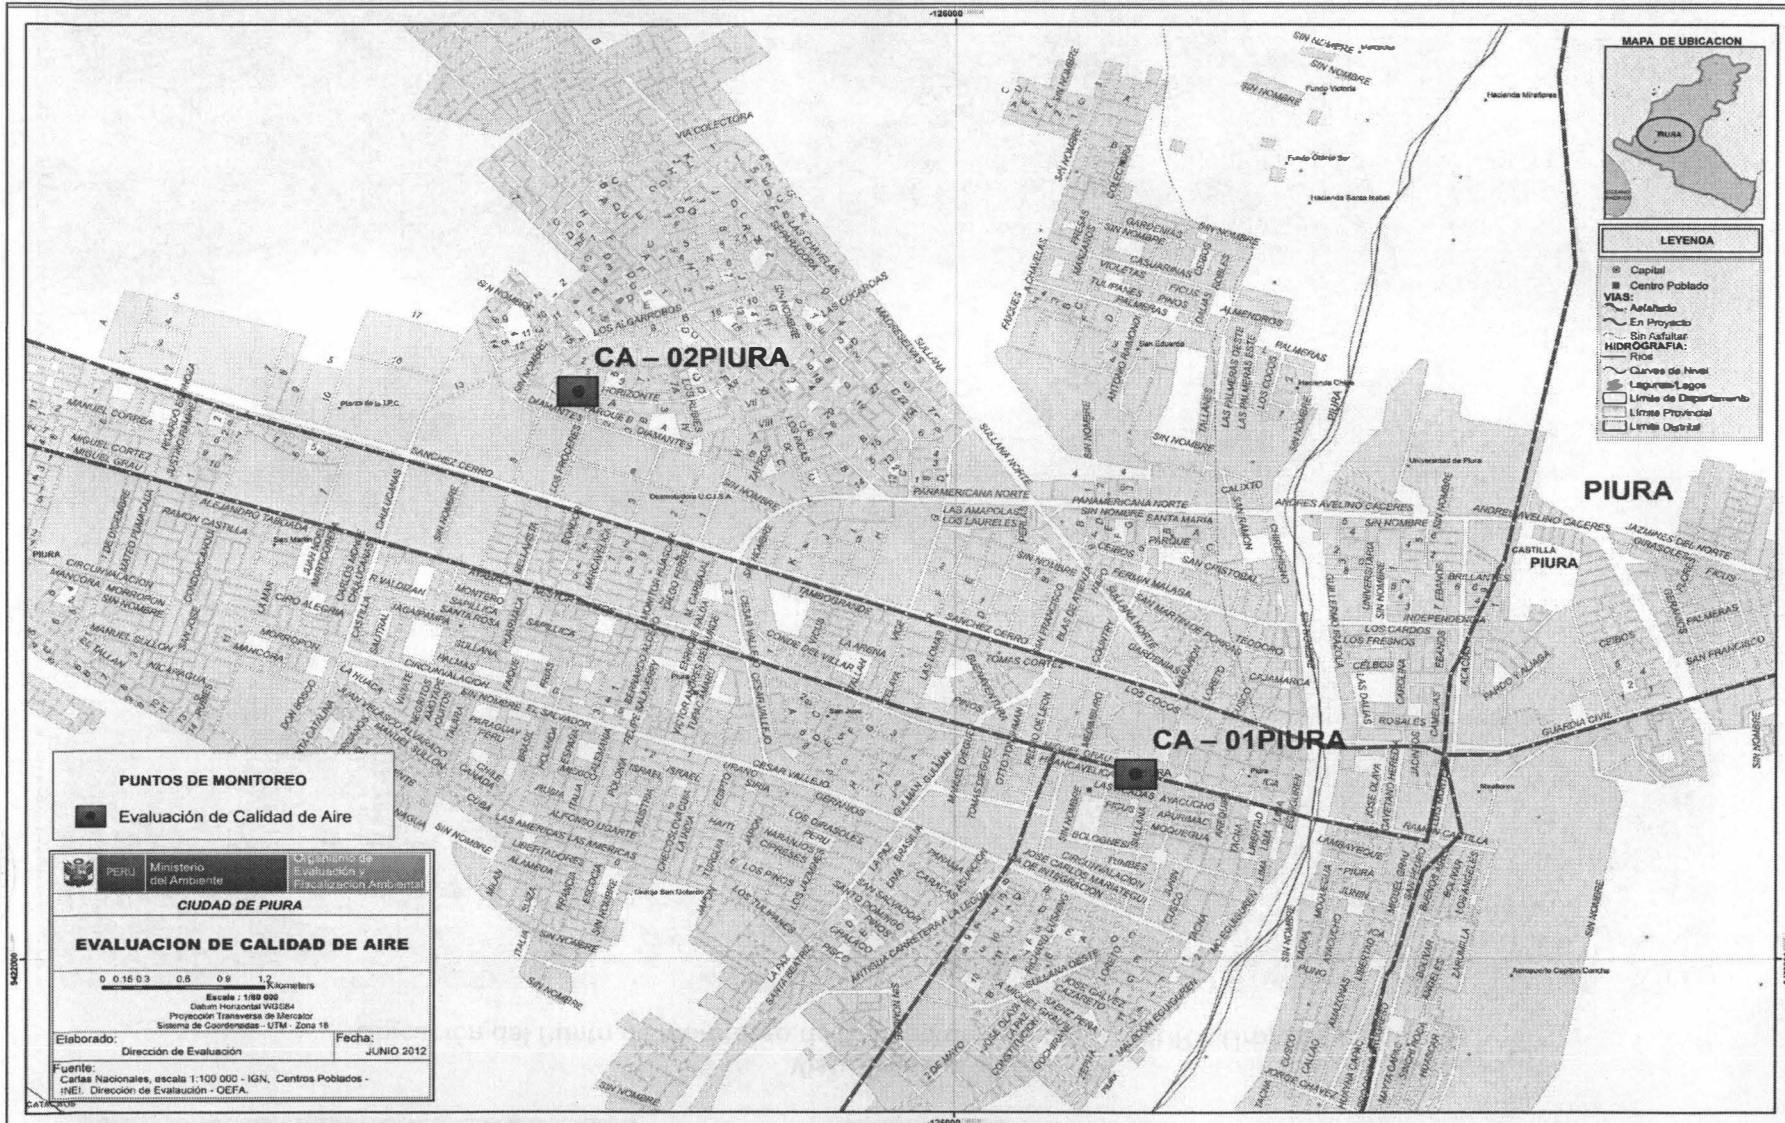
MAPA DE UBICACION

PIURA

LEYENDA

Capital
Centro Poblado
VIAS:
Asfaltado
En Proyecto
Sin Asfaltar
HIDROGRAFIA:
Rios
Curvas de Nivel
Lagunas/Lagos
Limite de Departamento
Limite Provincial
Limite Distrital

CA – 02PIURA

CA – 01PIURA

PIURA

CASTILLA
PIURA

SIN NOMBRE
VIA COLECTORA
LOS ALGARROBOS
HORIZONTE
DIAMANTES
PARQUE B
LOS DIAMANTES
MANUEL CORREA
MIGUEL CORTEZ
MIGUEL GRAU
SANCHEZ CERRO
ALEJANDRO TABOADA
RAMON CASTILLA
LOS PROCERES
SULLANA
SULLANA NORTE
PANAMERICANA NORTE
LAS AMAPOLAS
LOS LAURELES
SANTA MARIA
PARQUE
CEIBOS
SAN CRISTOBAL
FERMIN MALAGA
SAN MARTIN DE PORRAS
TEODORO
ANDRES AVELINO CACERES
JAZMINES DEL NORTE
GIRASOLES
FICUS
PALMERAS
INDEPENDENCIA
BRILLANTES
LOS CARDOS
LOS FRESNOS
CEIBOS
SAN FRANCISCO
PARDO Y ALIAGA
GUARDIA CIVIL
ROSALES
CAJAMARCA
LOS COCOS
TOMAS CORTEZ
SANCHEZ CERRO
CONDE DEL VILLAR
TAMBOGRANDE
LA ARENA
CESAR VALLEJO
GERANIOS
LOS GIRASOLES
NARANJOS
CIPRESES
LOS PINOS
LOS TULIPANES
LAS AMERICAS
LIBERTADORES
ALFONSO UGARTE
ALAMEDA
ISRAEL
EGIPTO
SIRIA
HAITI
GRAU
AYACUCHO
APURIMAC
MOQUEGUA
BOLOGNESI
TUMBES
JOSE CARLOS MARIATEGUI
CIRCUNVALACION
LOS MANGOS
CUSCO
LIMA
PIURA
JUNIN
LAMBAYEQUE
CALLAO
AMAZONAS
LIBERTAD
BOLIVAR
ZARUMILLA
LOS ANGELES
AREQUIPA
TACNA
JORGE CHAVEZ
RAMON CASTILLA
JOSE OLAYA
CAYETANO HEREDIA
GARDENIAS
VIOLETAS
CASUARINAS
TULIPANES
PALMERAS
ALMENDROS
CEDROS
ROBLES
FICUS
SAN EDUARDO
LAS PALMERAS OESTE
LAS PALMERAS ESTE
ANTONIO RAIMONDI
MANGAS
FRESAS
COLECTORA
Fundo Victoria
Hacienda Miraflores
Hacienda Santa Isabel
Fundo Olivos Sur
Universidad de Piura
Aeropuerto Capitan Concha
Desmotadora U.C.I.S.A.
MANCORA
MORROPON
CIRCUNVALACION
MANUEL SULLON
TALLAN
NICARAGUA
CIRO ALEGRIA
SAPILLICA
SANTA ROSA
HUANCABAMBA
PAITA
AYABACA
MONTERO
CHULUCANAS
LA HUACA
VICE
CANADA
CHILE
PARAGUAY
PERU
BRASIL
BOLIVIA
CUBA
MEXICO
RUSIA
ITALIA
ESPAÑA
FRANCIA
POLONIA
BELGICA
ALEMANIA
SAN SALVADOR
SANTO DOMINGO
PANAMA
CARACAS
LA PAZ
SANTA BEATRIZ
PISCO
CHICLAYO
ANTIGUA CARRETERA A LA LEGUA
2 DE MAYO
JOSE OLAYA
CONSTITUCION
SULLANA OESTE
JOSE GALVEZ
CAZARETO
MALECON EGUIGUREN
PROLONGACION
DE INTEGRACION
FRANCAVELLI
PEDRO RUIZ
JOSE CAYETANO
CARTAVIO
OTTO TONSMAN
PEDRO DEL ÉON
SECHURA
PIURA

PUNTOS DE MONITOREO

Evaluación de Calidad de Aire

PERU Ministerio del Ambiente
Organismo de Evaluación y Fiscalización Ambiental

CIUDAD DE PIURA

EVALUACION DE CALIDAD DE AIRE

0 0.15 0.3 0.6 0.9 1.2 Kilometers
Escala : 1/80 000
Datum Horizontal WGS84
Proyección Transversa de Mercator
Sistema de Coordenadas - UTM - Zona 18

Elaborado: Dirección de Evaluación
Fecha: JUNIO 2012

Fuente:
Cartas Nacionales, escala 1:100 000 - IGN, Centros Poblados - INEI, Dirección de Evaluación - OEFA.

-126000
-126000
9422000